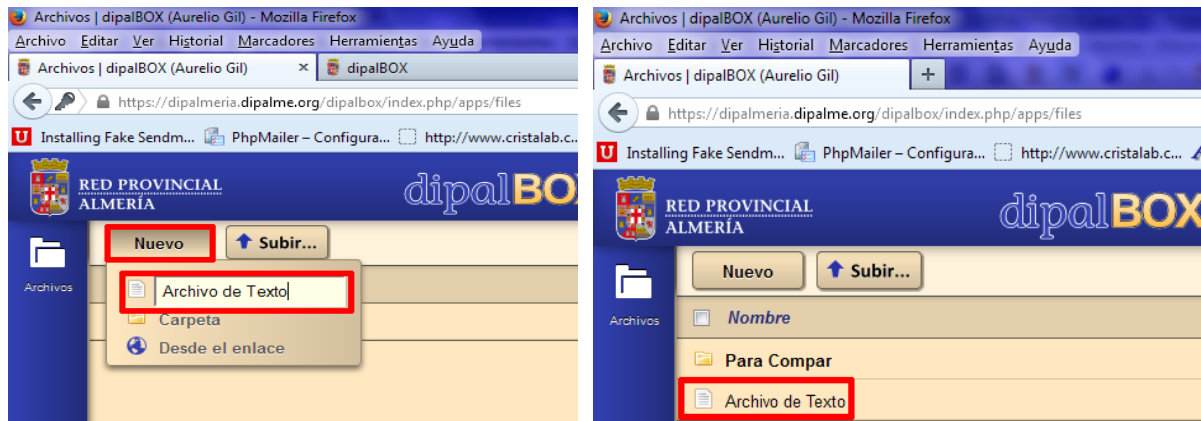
Archivos | dipalBOX (Aurelio Gil) - Mozilla Firefox
Archivo Editar Ver Historial Marcadores Herramientas Ayuda
Archivos | dipalBOX (Aurelio Gil) × dipalBOX
https://dipalmeria.dipalme.org/dipalbox/index.php/apps/files
Installing Fake Sendm... PhpMailer – Configura... http://www.cristalab.c...
RED PROVINCIAL ALMERÍA
dipalBOX
Archivos
Nuevo
Subir...
Archivo de Texto
Carpeta
Desde el enlace

Archivos | dipalBOX (Aurelio Gil) - Mozilla Firefox
Archivo Editar Ver Historial Marcadores Herramientas Ayuda
Archivos | dipalBOX (Aurelio Gil) +
https://dipalmeria.dipalme.org/dipalbox/index.php/apps/files
Installing Fake Sendm... PhpMailer – Configura... http://www.cristalab.c...
RED PROVINCIAL ALMERÍA
dipalBOX
Archivos
Nuevo
Subir...
Nombre
Para Compar
Archivo de Texto